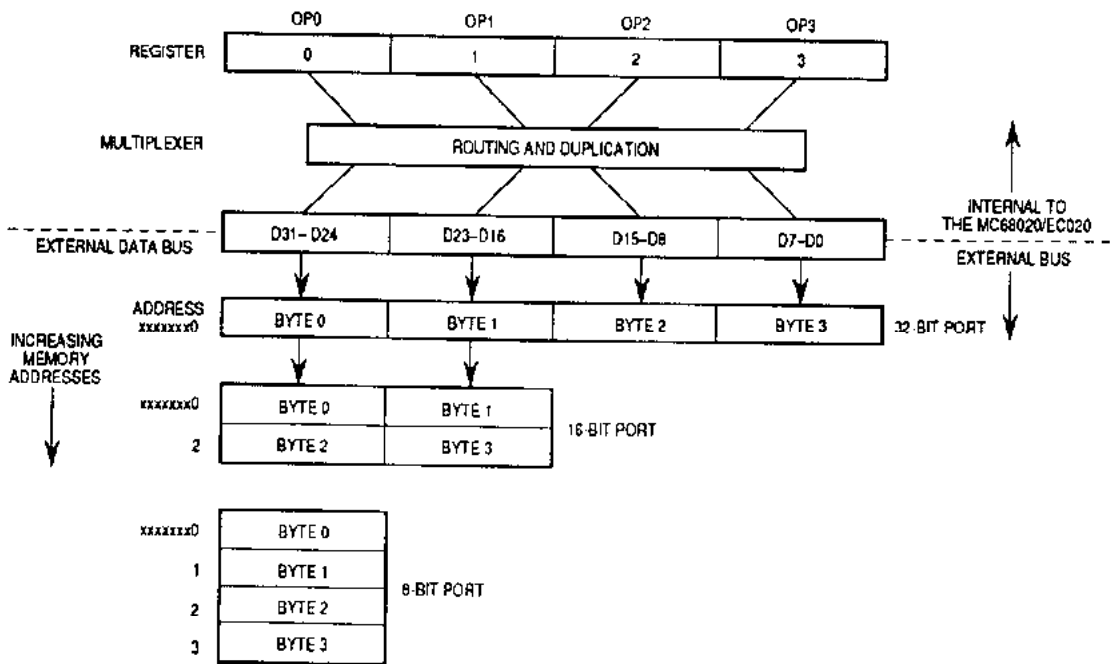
OP0 OP1 OP2 OP3

REGISTER

| 0 | 1 | 2 | 3 |
|---|---|---|---|

MULTIPLEXER

ROUTING AND DUPLICATION

INTERNAL TO THE MC68020/EC020

EXTERNAL DATA BUS

| D31–D24 | D23–D16 | D15–D8 | D7–D0 |
|---|---|---|---|

EXTERNAL BUS

ADDRESS xxxxxxx0

| BYTE 0 | BYTE 1 | BYTE 2 | BYTE 3 |
|---|---|---|---|

32-BIT PORT

INCREASING MEMORY ADDRESSES

| | | |
|---|---|---|
| xxxxxxx0 | BYTE 0 | BYTE 1 |
| 2 | BYTE 2 | BYTE 3 |

16-BIT PORT

| | |
|---|---|
| xxxxxxx0 | BYTE 0 |
| 1 | BYTE 1 |
| 2 | BYTE 2 |
| 3 | BYTE 3 |

8-BIT PORT